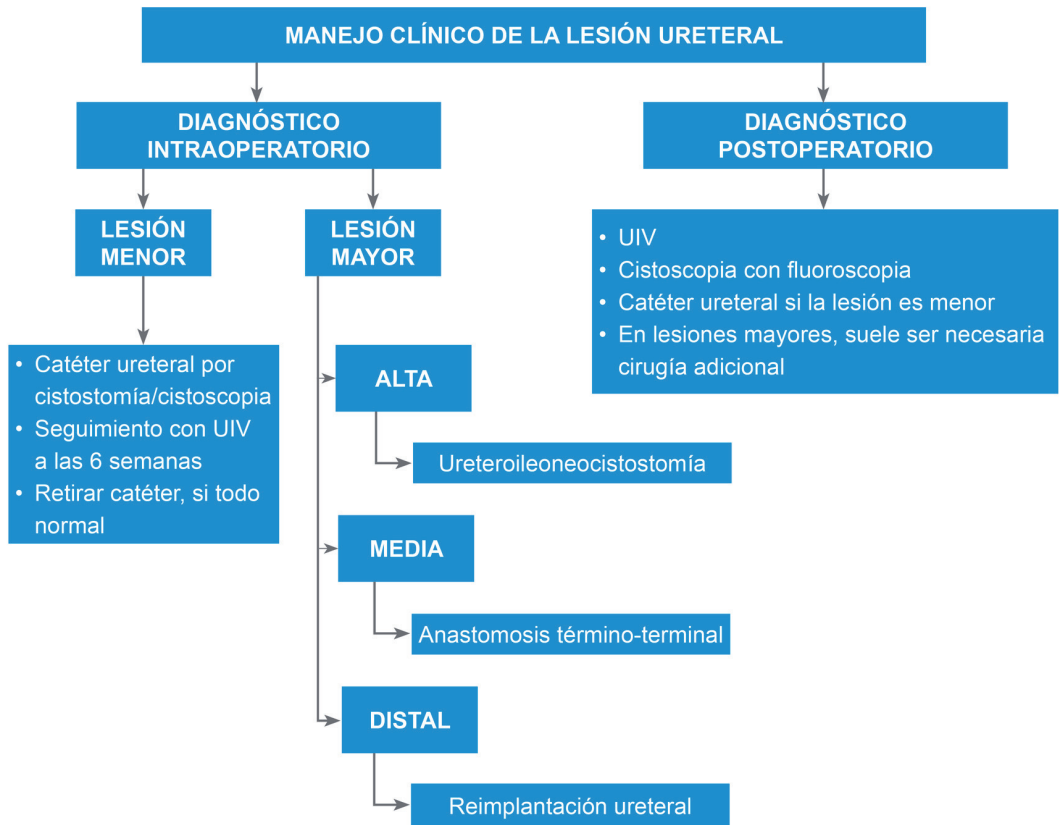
MANEJO CLÍNICO DE LA LESIÓN URETERAL

DIAGNÓSTICO INTRAOPERATORIO

LESIÓN MENOR

- Catéter ureteral por cistostomía/cistoscopia
- Seguimiento con UIV a las 6 semanas
- Retirar catéter, si todo normal

LESIÓN MAYOR

ALTA

Ureteroileoneocistostomía

MEDIA

Anastomosis término-terminal

DISTAL

Reimplantación ureteral

DIAGNÓSTICO POSTOPERATORIO

- UIV
- Cistoscopia con fluoroscopia
- Catéter ureteral si la lesión es menor
- En lesiones mayores, suele ser necesaria cirugía adicional